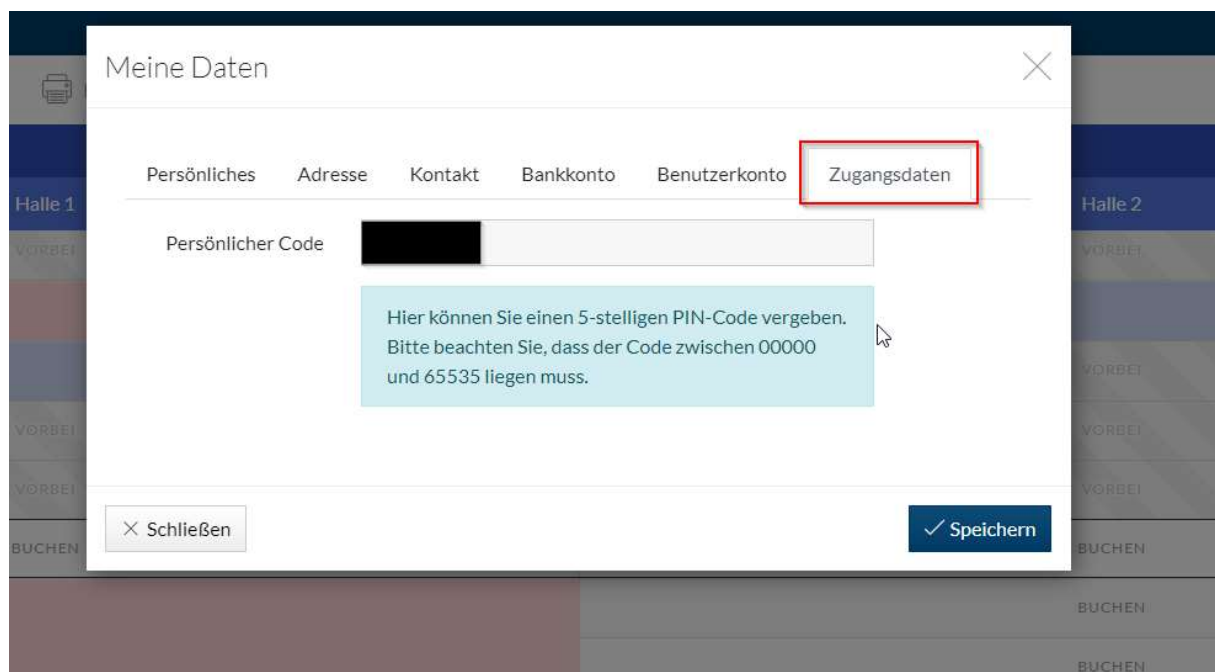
Meine Daten

Persönliches Adresse Kontakt Bankkonto Benutzerkonto Zugangsdaten

Halle 1

VORBEI

Persönlicher Code

Hier können Sie einen 5-stelligen PIN-Code vergeben. Bitte beachten Sie, dass der Code zwischen 00000 und 65535 liegen muss.

VORBEI

VORBEI

× Schließen

✓ Speichern

BUCHEN

Halle 2

VORBEI

VORBEI

VORBEI

VORBEI

BUCHEN

BUCHEN

BUCHEN